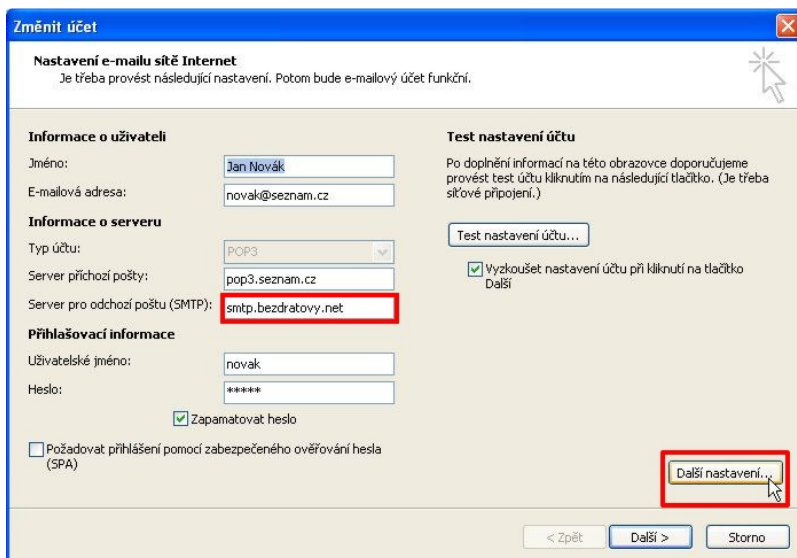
Změnit účet

Nastavení e-mailu sítě Internet
Je třeba provést následující nastavení. Potom bude e-mailový účet funkční.

Informace o uživateli
Jméno: Jan Novák
E-mailová adresa: novak@seznam.cz
Informace o serveru
Typ účtu: POP3
Server příchozí pošty: pop3.seznam.cz
Server pro odchozí poštu (SMTP): smtp.bezdratovy.net
Přihlašovací informace
Uživatelské jméno: novak
Heslo: *****
Zapamatovat heslo
Požadovat přihlášení pomocí zabezpečeného ověřování hesla (SPA)

Test nastavení účtu
Po doplnění informací na této obrazovce doporučujeme provést test účtu kliknutím na následující tlačítko. (Je třeba síťové připojení.)
Test nastavení účtu...
Vyzkoušet nastavení účtu při kliknutí na tlačítko Další

Další nastavení...

< Zpět Další > Storno